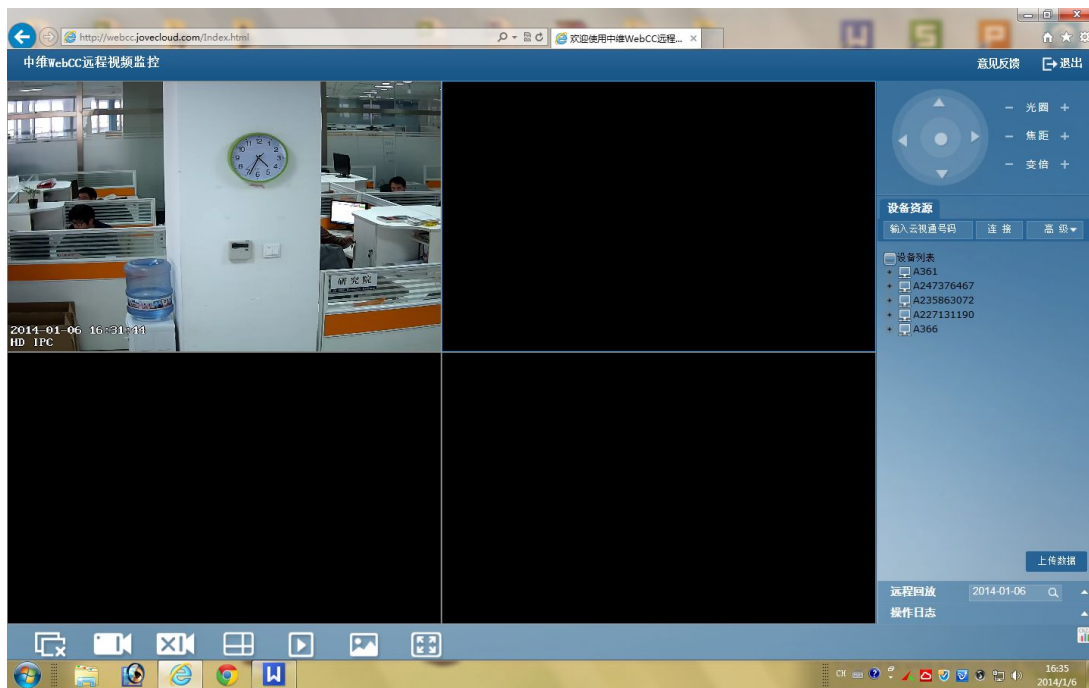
http://webcc.jovecloud.com/Index.html

欢迎使用中维WebCC远程... ×

中维WebCC远程视频监控

意见反馈

退出

2014-01-06 16:31:44
HD IPC

研究院

− 光圈 +

− 焦距 +

− 变倍 +

设备资源

输入云视通号码

连接

高级

设备列表

A361

A247376467

A235863072

A227131190

A366

上传数据

远程回放

2014-01-06

操作日志

CH

16:35
2014/1/6